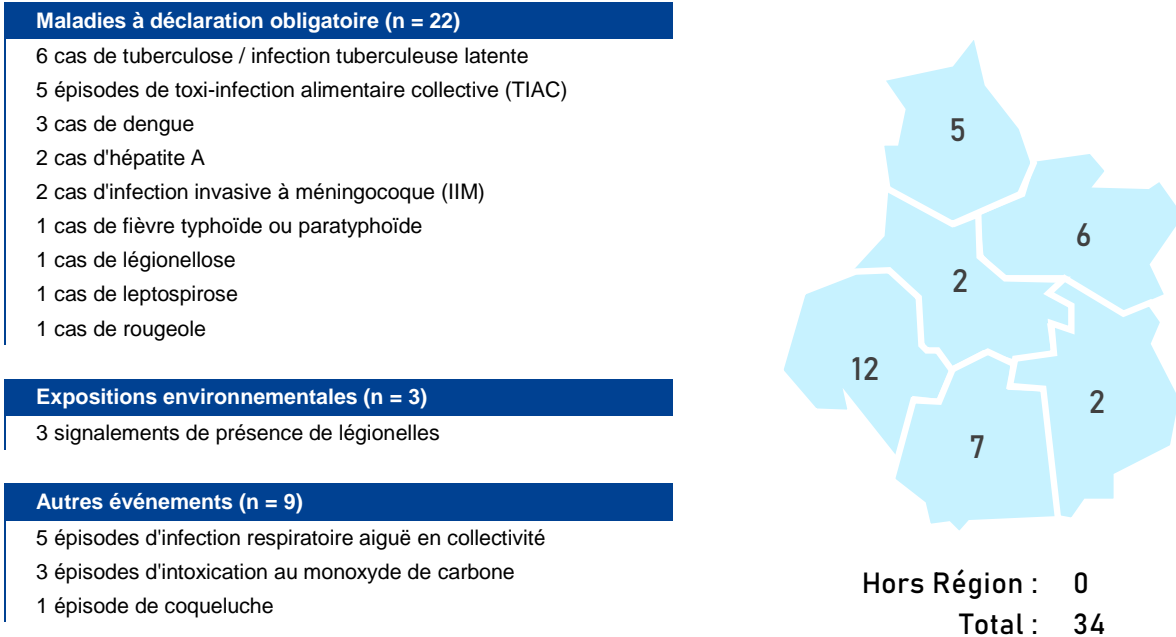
Maladies à déclaration obligatoire (n = 22)

6 cas de tuberculose / infection tuberculeuse latente
5 épisodes de toxi-infection alimentaire collective (TIAC)
3 cas de dengue
2 cas d'hépatite A
2 cas d'infection invasive à méningocoque (IIM)
1 cas de fièvre typhoïde ou paratyphoïde
1 cas de légionellose
1 cas de leptospirose
1 cas de rougeole

Expositions environnementales (n = 3)

3 signalements de présence de légionelles

Autres événements (n = 9)

5 épisodes d'infection respiratoire aiguë en collectivité
3 épisodes d'intoxication au monoxyde de carbone
1 épisode de coqueluche

5
6
2
12
2
7

Hors Région : 0
Total : 34